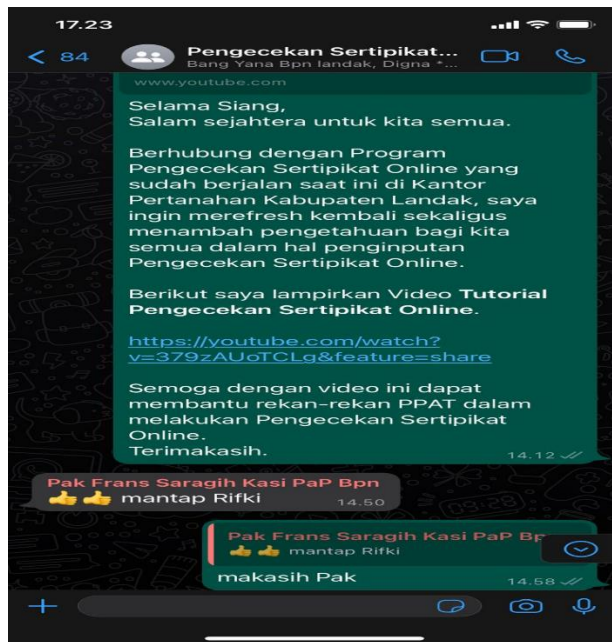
17.23

< 84

Pengecekan Sertipikat...
Bang Yana Bpn landak, Digna *...

www.youtube.com

Selama Siang,
Salam sejahtera untuk kita semua.

Berhubung dengan Program Pengecekan Sertipikat Online yang sudah berjalan saat ini di Kantor Pertanahan Kabupaten Landak, saya ingin merefresh kembali sekaligus menambah pengetahuan bagi kita semua dalam hal penginputan Pengecekan Sertipikat Online.

Berikut saya lampirkan Video **Tutorial Pengecekan Sertipikat Online**.

https://youtube.com/watch?v=379zAUoTCLg&feature=share

Semoga dengan video ini dapat membantu rekan-rekan PPAT dalam melakukan Pengecekan Sertipikat Online.
Terimakasih.
14.12

Pak Frans Saragih Kasi PaP Bpn
👍👍 mantap Rifki 14.50

Pak Frans Saragih Kasi PaP Bp
👍👍 mantap Rifki
makasih Pak 14.58